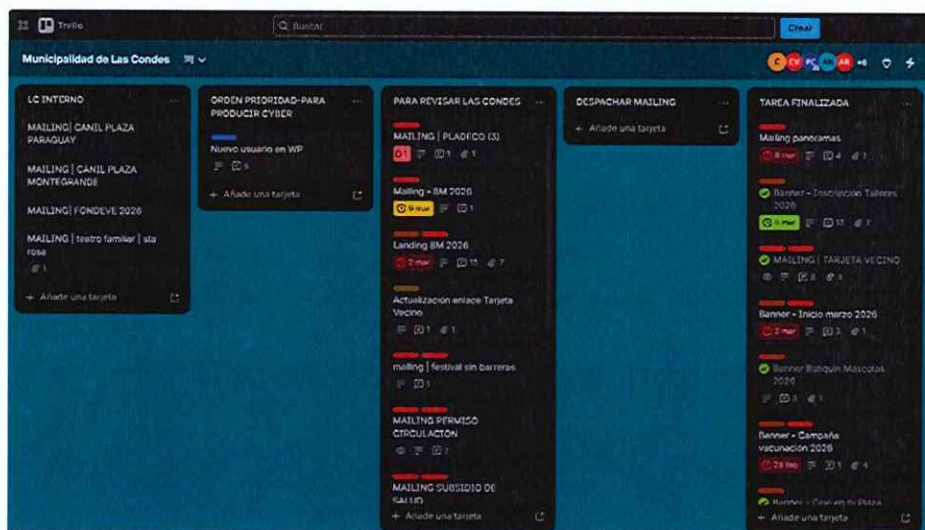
Trello
Buscar
Crear
Municipalidad de Las Condes
+6

LC INTERNO
MAILING | CANIL PLAZA PARAGUAY
MAILING | CANIL PLAZA MONTEGRANDE
MAILING | FONDEVE 2026
MAILING | teatro familiar | sta rosa
1
+ Añade una tarjeta

ORDEN PRIORIDAD-PARA PRODUCIR CYBER
Nuevo usuario en WP
5
+ Añade una tarjeta

PARA REVISAR LAS CONDES
MAILING | PLADECO (3)
1 1 1
Mailing - 8M 2026
9 mar 1
Landing 8M 2026
2 mar 11 7
Actualización enlace Tarjeta Vecino
1 1
mailing | festival sin barreras
1
MAILING PERMISO CIRCULACION
2
MAILING SUBSIDIO DE SALUD
+ Añade una tarjeta

DESPACHAR MAILING
+ Añade una tarjeta

TAREA FINALIZADA
Mailing panoramas
8 mar 4 1
Banner - Inscripción Talleres 2026
6 mar 11 2
MAILING | TARJETA VECINO
8 4
Banner - Inicio marzo 2026
2 mar 3 1
Banner Botiquín Mascotas 2026
3 1
Banner - Campaña vacunación 2026
24 feb 1 4
Banner - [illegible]
+ Añade una tarjeta